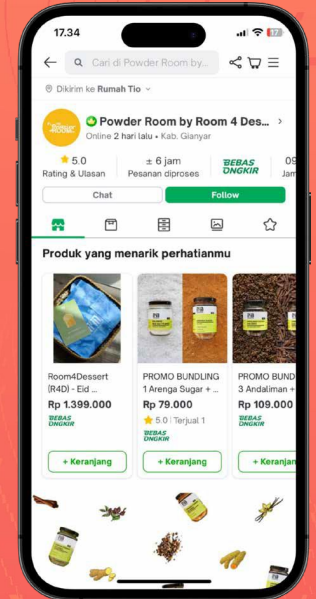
17.34

Cari di Powder Room by...

Dikirim ke Rumah Tio

Powder Room by Room 4 Des...
Online 2 hari lalu • Kab. Gianyar

5.0
Rating & Ulasan

± 6 jam
Pesanan diproses

BEBAS ONGKIR

09
Jam

Chat

Follow

Produk yang menarik perhatianmu

Room4Dessert (R4D) - Eid ...
Rp 1.399.000
BEBAS ONGKIR
+ Keranjang

PROMO BUNDLING 1 Arenga Sugar + ...
Rp 79.000
5.0 | Terjual 1
+ Keranjang

PROMO BUNDLIN 3 Andaliman +
Rp 109.000
BEBAS ONGKIR
+ Keranjang